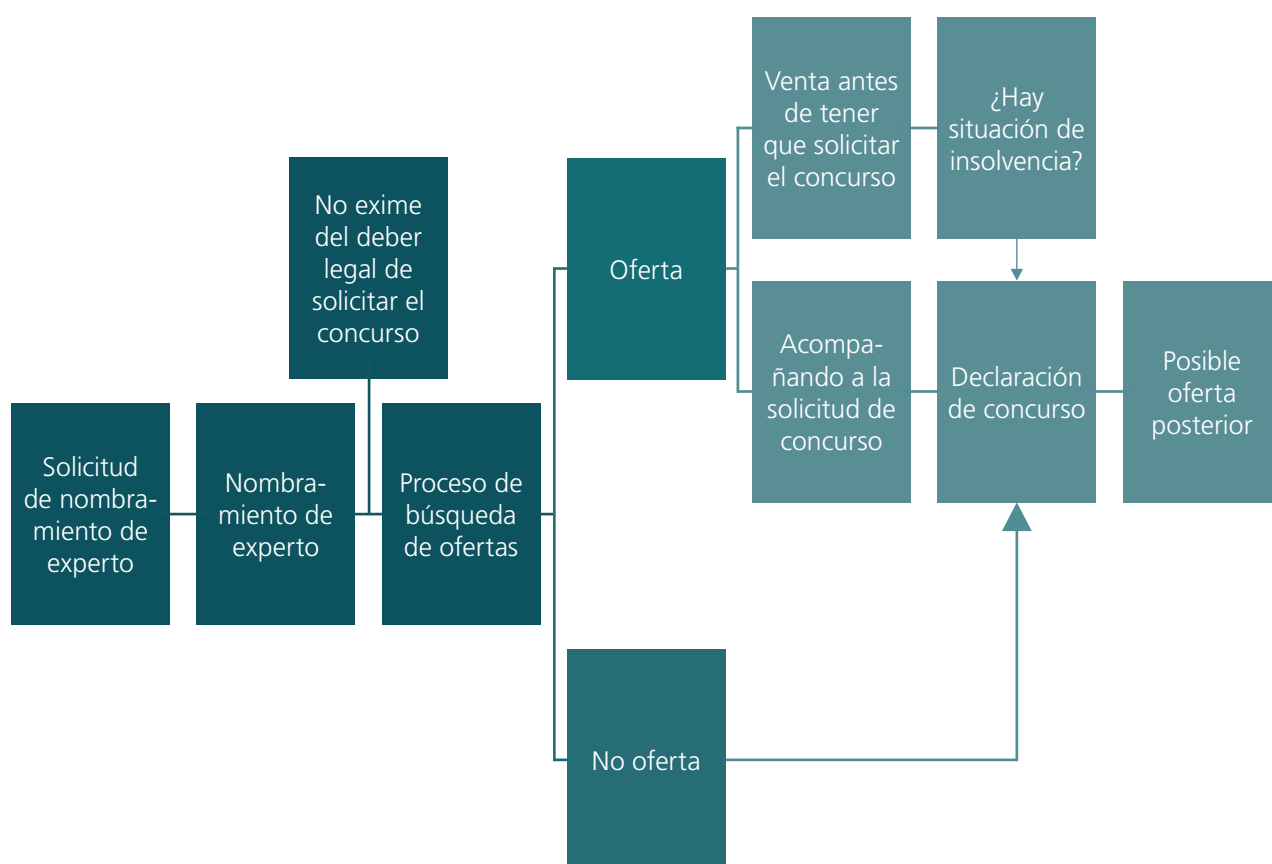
Solicitud de nombramiento de experto

Nombramiento de experto

No exime del deber legal de solicitar el concurso

Proceso de búsqueda de ofertas

Oferta

Venta antes de tener que solicitar el concurso

¿Hay situación de insolvencia?

Acompañando a la solicitud de concurso

Declaración de concurso

Posible oferta posterior

No oferta